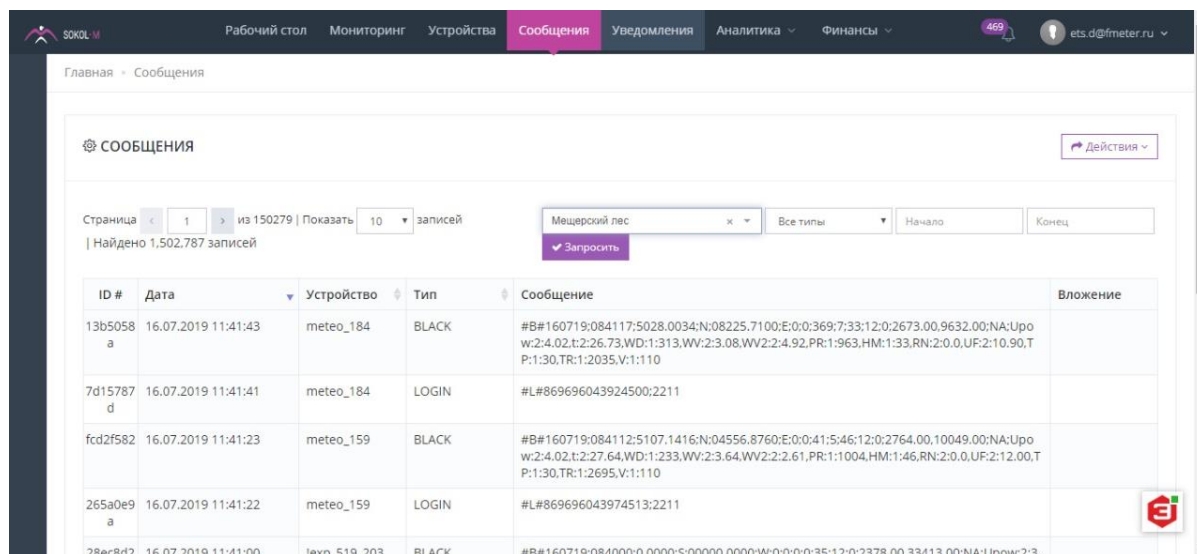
SOKOL-M Рабочий стол Мониторинг Устройства Сообщения Уведомления Аналитика Финансы 469 ets.d@fmeter.ru

Главная › Сообщения

СООБЩЕНИЯ

Действия

Страница 1 из 150279 | Показать 10 записей | Найдено 1,502,787 записей

Мещерский лес × Все типы Начало Конец

Запросить

| ID # | Дата | Устройство | Тип | Сообщение | Вложение |
|---|---|---|---|---|---|
| 13b5058a | 16.07.2019 11:41:43 | meteo_184 | BLACK | #B#160719;084117;5028.0034;N;08225.7100;E;0;0;369;7;33;12;0;2673.00,9632.00;NA;Upow:2:4.02,t:2:26.73,WD:1:313,WV:2:3.08,WV2:2:4.92,PR:1:963,HM:1:33,RN:2:0.0,UF:2:10.90,TP:1:30,TR:1:2035,V:1:110 | |
| 7d15787d | 16.07.2019 11:41:41 | meteo_184 | LOGIN | #L#869696043924500;2211 | |
| fcd2f582 | 16.07.2019 11:41:23 | meteo_159 | BLACK | #B#160719;084112;5107.1416;N;04556.8760;E;0;0;41;5;46;12;0;2764.00,10049.00;NA;Upow:2:4.02,t:2:27.64,WD:1:233,WV:2:3.64,WV2:2:2.61,PR:1:1004,HM:1:46,RN:2:0.0,UF:2:12.00,TP:1:30,TR:1:2695,V:1:110 | |
| 265a0e9a | 16.07.2019 11:41:22 | meteo_159 | LOGIN | #L#869696043974513;2211 | |
| 28ec8d2 | 16.07.2019 11:41:00 | lexp_519_203 | BLACK | #B#160719;084000;0.0000;S;00000.0000;W;0;0;0;0;35;12;0;2378.00,33413.00;NA;Upow:2:3 | |